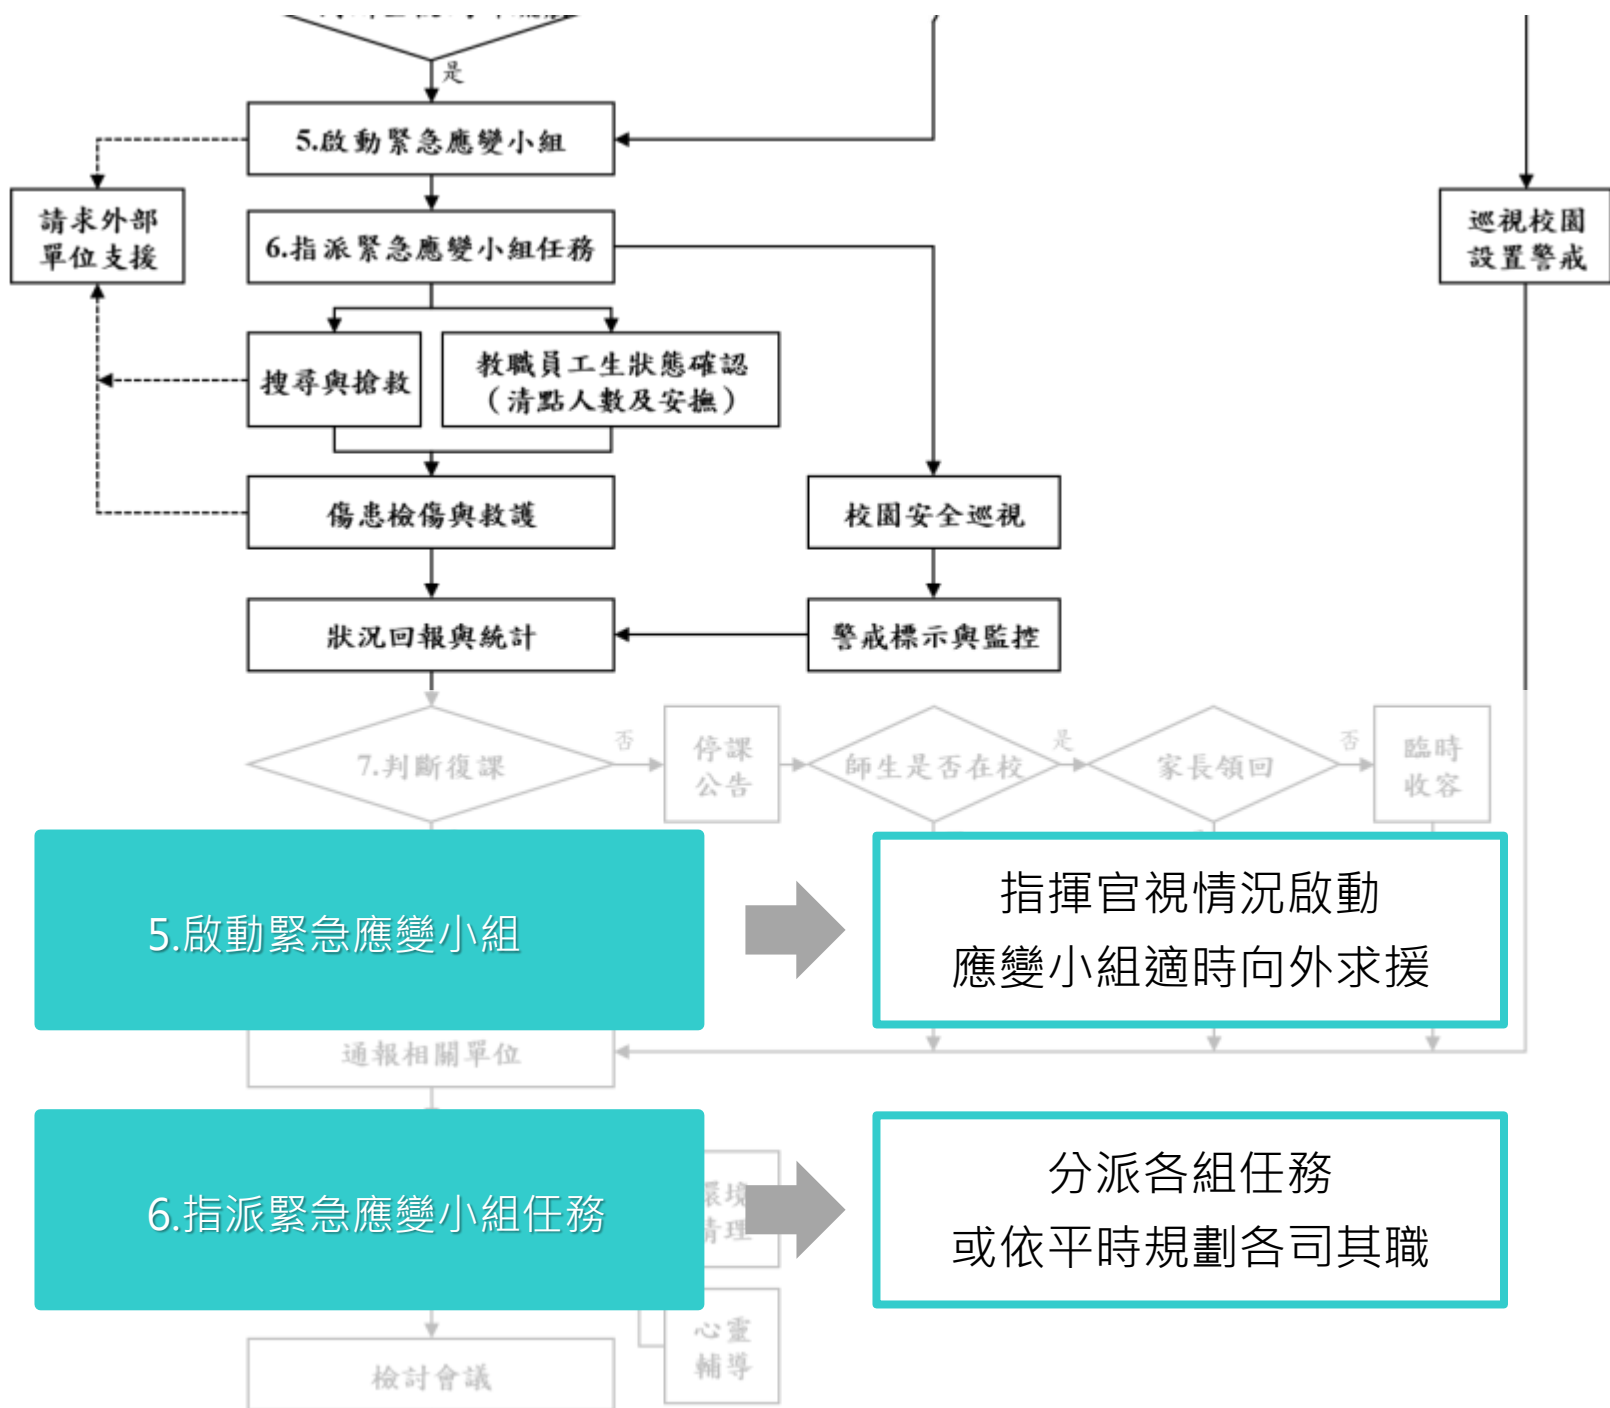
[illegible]

是

5.啟動緊急應變小組

請求外部單位支援

6.指派緊急應變小組任務

巡視校園設置警戒

搜尋與搶救

教職員工生狀態確認（清點人數及安撫）

傷患檢傷與救護

校園安全巡視

狀況回報與統計

警戒標示與監控

7.判斷復課

否

停課公告

師生是否在校

是

家長領回

否

臨時收容

5.啟動緊急應變小組

指揮官視情況啟動
應變小組適時向外求援

通報相關單位

6.指派緊急應變小組任務

環境清理

分派各組任務
或依平時規劃各司其職

心靈輔導

檢討會議